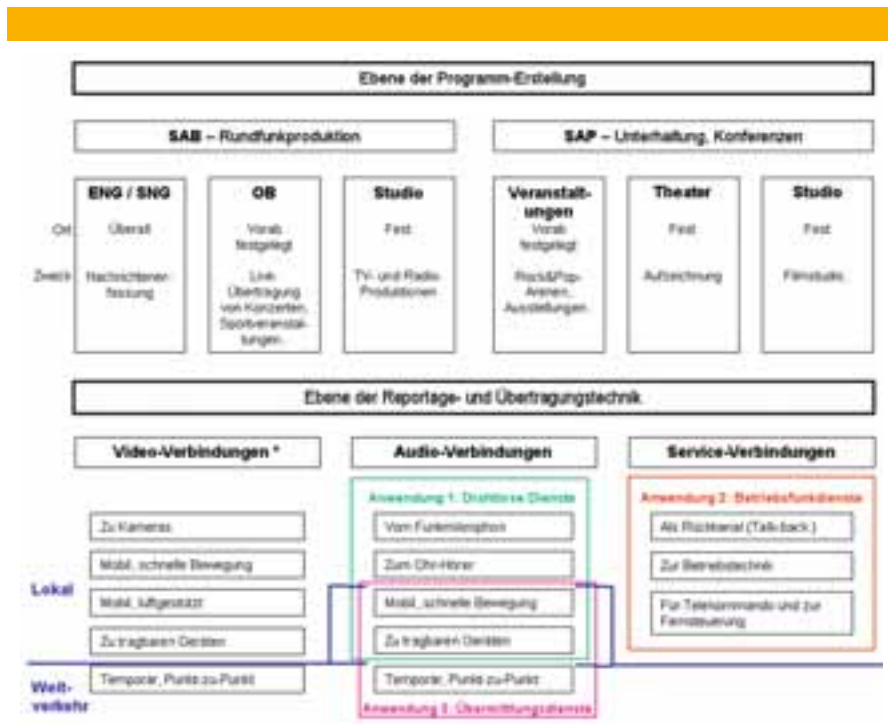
Ebene der Programm-Erstellung

SAB – Rundfunkproduktion

SAP – Unterhaltung, Konferenzen

ENG / SNG

OB

Studio

Veranstaltungen

Theater

Studio

Ort

Überall

Vorab festgelegt

Fest

Vorab festgelegt

Fest

Fest

Zweck

Nachrichtenerfassung

Live-Übertragung von Konzerten, Sportveranstaltungen

TV- und Radio-Produktionen

Rock&Pop-Arenen, Ausstellungen

Aufzeichnung

Filmstudio

Ebene der Reportage- und Übertragungstechnik

Video-Verbindungen *

Audio-Verbindungen

Service-Verbindungen

Anwendung 1: Drahtlose Dienste

Anwendung 2: Betriebsfunkdienste

Zu Kameras

Vom Funkmikrophon

Als Rückkanal (Talk-back)

Mobil, schnelle Bewegung

Zum Ohr-Hörer

Zur Betriebstechnik

Lokal

Mobil, luftgestützt

Mobil, schnelle Bewegung

Für Telekommando und zur Fernsteuerung

Zu tragbaren Geräten

Zu tragbaren Geräten

Weitverkehr

Temporär, Punkt-zu-Punkt

Temporär, Punkt-zu-Punkt

Anwendung 3: Übermittlungsdienste